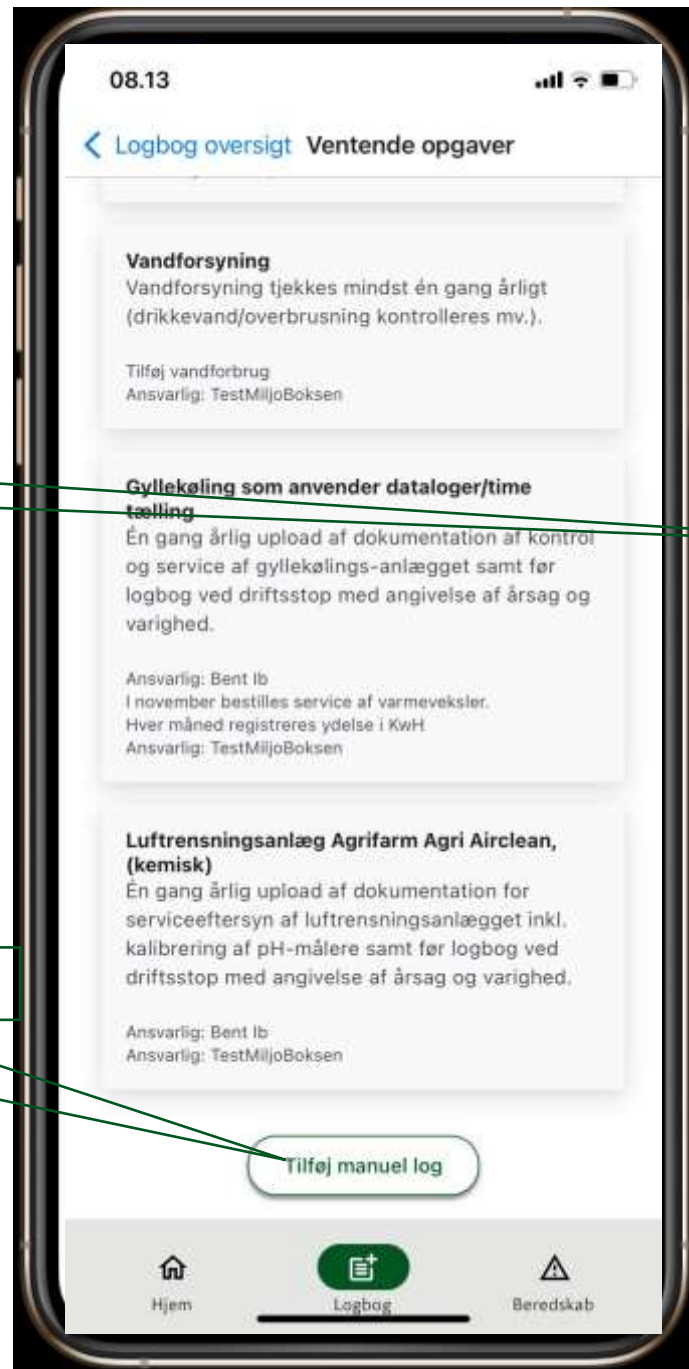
08.13

< Logbog oversigt Ventende opgaver

**Vandforsyning**
Vandforsyning tjekkes mindst én gang årligt (drikkevand/overbrusning kontrolleres mv.).

Tilføj vandforbrug
Ansvarlig: TestMiljoBoksen

**Gyllekøling som anvender dataloger/time tælling**
Én gang årlig upload af dokumentation af kontrol og service af gyllekølings-anlægget samt før logbog ved driftsstop med angivelse af årsag og varighed.

Ansvarlig: Bent Ib
I november bestilles service af varmeveksler.
Hver måned registreres ydelse i KwH
Ansvarlig: TestMiljoBoksen

**Luftrensningsanlæg Agrifarm Agri Airclean, (kemisk)**
Én gang årlig upload af dokumentation for serviceeftersyn af luftrensningsanlægget inkl. kalibrering af pH-målere samt før logbog ved driftsstop med angivelse af årsag og varighed.

Ansvarlig: Bent Ib
Ansvarlig: TestMiljoBoksen

Tilføj manuel log

Hjem
Logbog
Beredskab